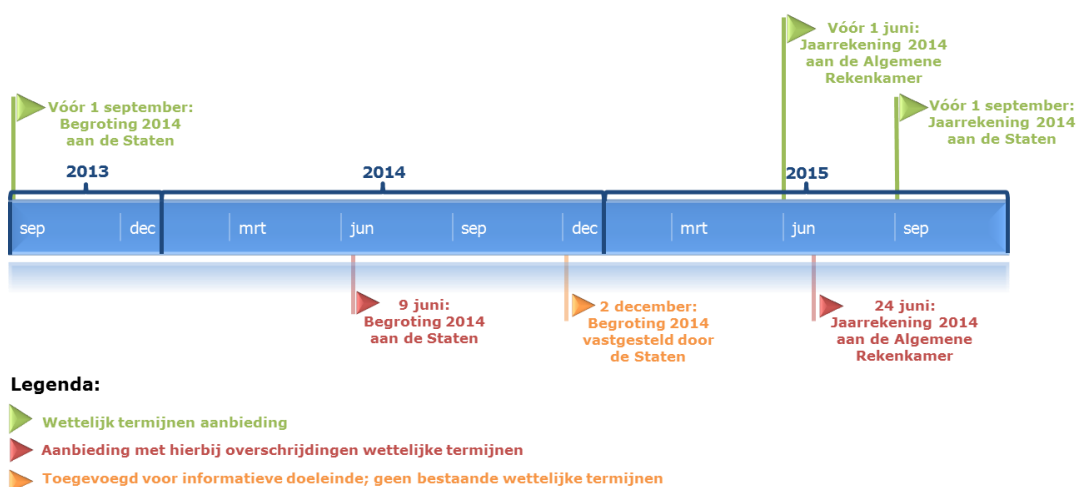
Vóór 1 juni: Jaarrekening 2014 aan de Algemene Rekenkamer

Vóór 1 september: Begroting 2014 aan de Staten

Vóór 1 september: Jaarrekening 2014 aan de Staten

2013

2014

2015

sep dec mrt jun sep dec mrt jun sep

9 juni: Begroting 2014 aan de Staten

2 december: Begroting 2014 vastgesteld door de Staten

24 juni: Jaarrekening 2014 aan de Algemene Rekenkamer

Legenda:

Wettelijk termijnen aanbieding

Aanbieding met hierbij overschrijdingen wettelijke termijnen

Toegevoegd voor informatieve doeleinde; geen bestaande wettelijke termijnen